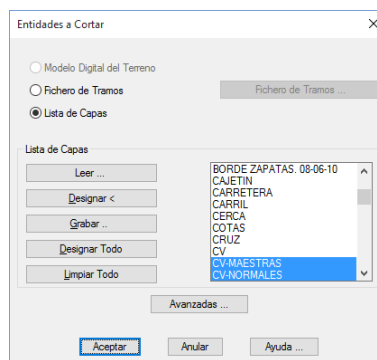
Entidades a Cortar

Modelo Digital del Terreno

Fichero de Tramos

Fichero de Tramos ...

Lista de Capas

Lista de Capas

Leer ...

Designar <

Grabar ..

Designar Todo

Limpiar Todo

BORDE ZAPATAS. 08-06-10
CAJETIN
CARRETERA
CARRIL
CERCA
COTAS
CRUZ
CV
CV-MAESTRAS
CV-NORMALES

Avanzadas ...

Aceptar

Anular

Ayuda ...